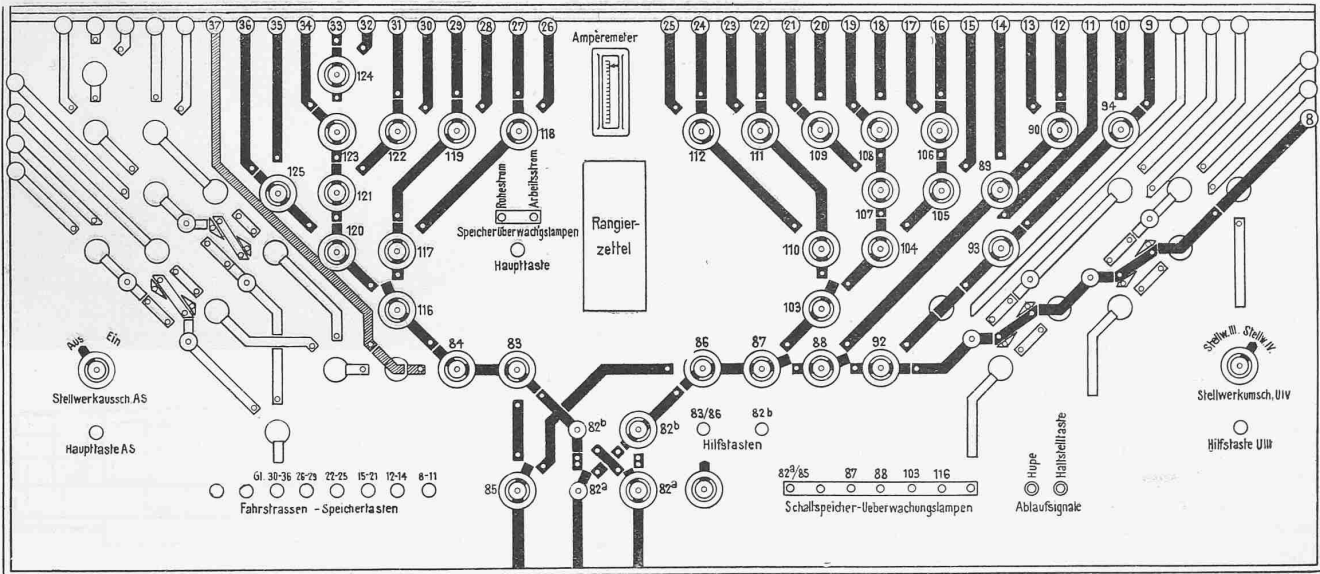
37 36 35 34 33 32 31 30 29 28 27 26

Amperemeter

25 24 23 22 21 20 19 18 17 16 15 14 13 12 11 10 9

124

123 122 119 118

112 111 109 108 106 90 94

8

125

121

Ruhestrom Arbeitsstrom

89

107 105

Rangierzettel

120 117

Speicherüberwachungslampen

110 104 93

Haupttaste

103

116

Aus Ein

84 83 86 87 88 92

Stellw. III Stellw. IV

Stellwerkaussch. AS

Stellwerkumsch. UIV

$82^b$

83/86 82 b

$82^b$

Hilfstasten

Haupttaste AS

Hilfstaste UIII

Hupe Haltstelltaste

Gl. 30-36 26-29 22-25 15-21 12-14 8-11

85 $82^a$ $82^a$

$82^a$/85 87 88 103 116

Fahrstrassen -Speichertasten

Schaltspeicher-Ueberwachungslampen

Ablaufsignale